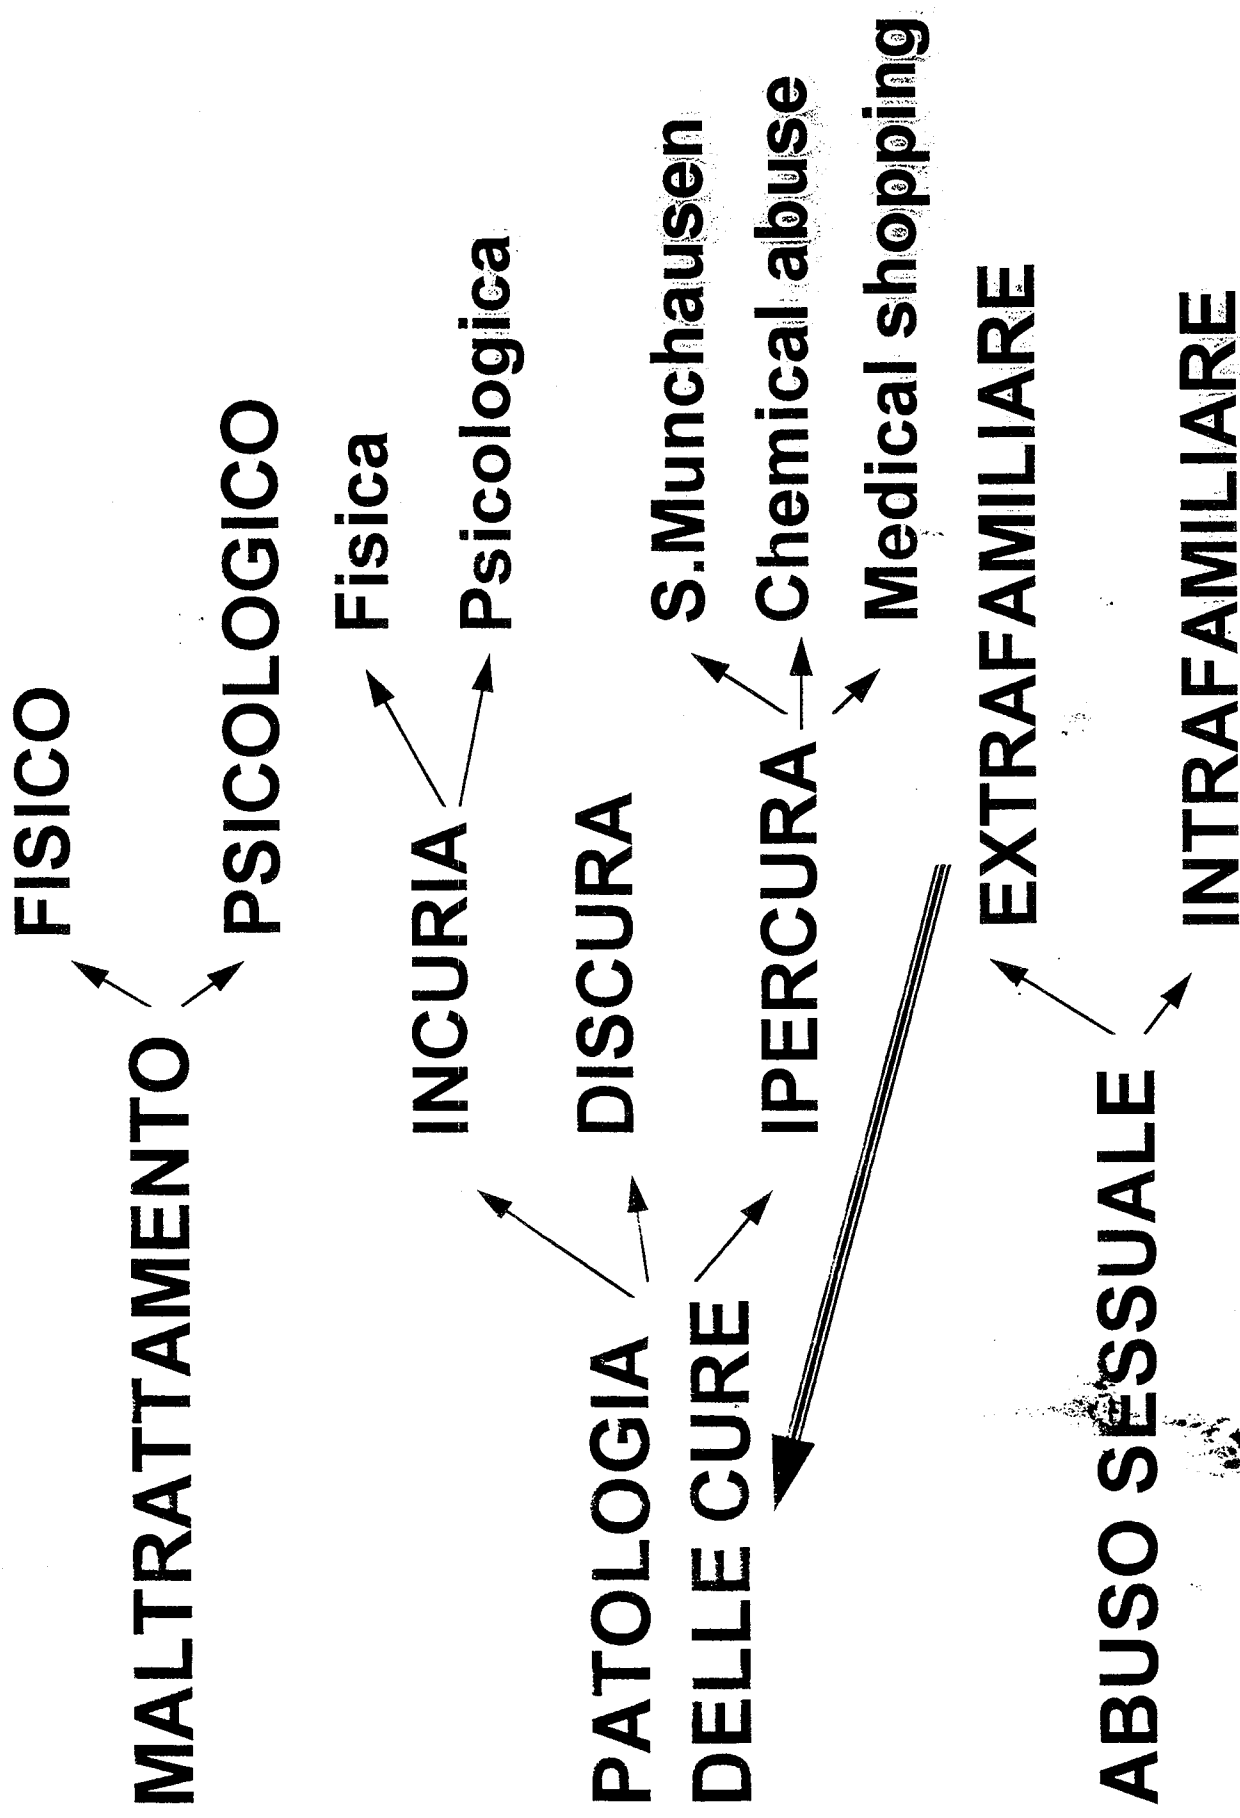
MALTRATTAMENTO

FISICO

PSICOLOGICO

PATOLOGIA DELLE CURE

INCURIA

Fisica

Psicologica

DISCURA

IPERCURA

S.Munchausen

Chemical abuse

Medical shopping

ABUSO SESSUALE

EXTRAFAMILIARE

INTRAFAMILIARE